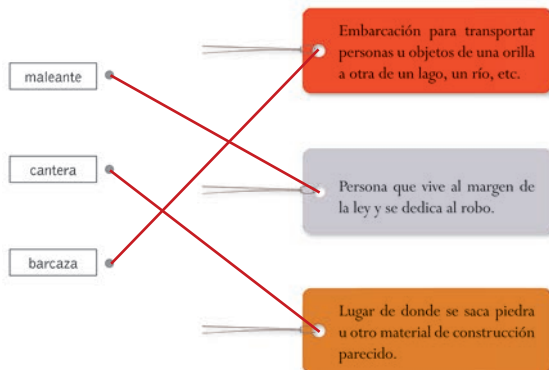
maleante

cantera

barcaza

Embarcación para transportar personas u objetos de una orilla a otra de un lago, un río, etc.

Persona que vive al margen de la ley y se dedica al robo.

Lugar de donde se saca piedra u otro material de construcción parecido.